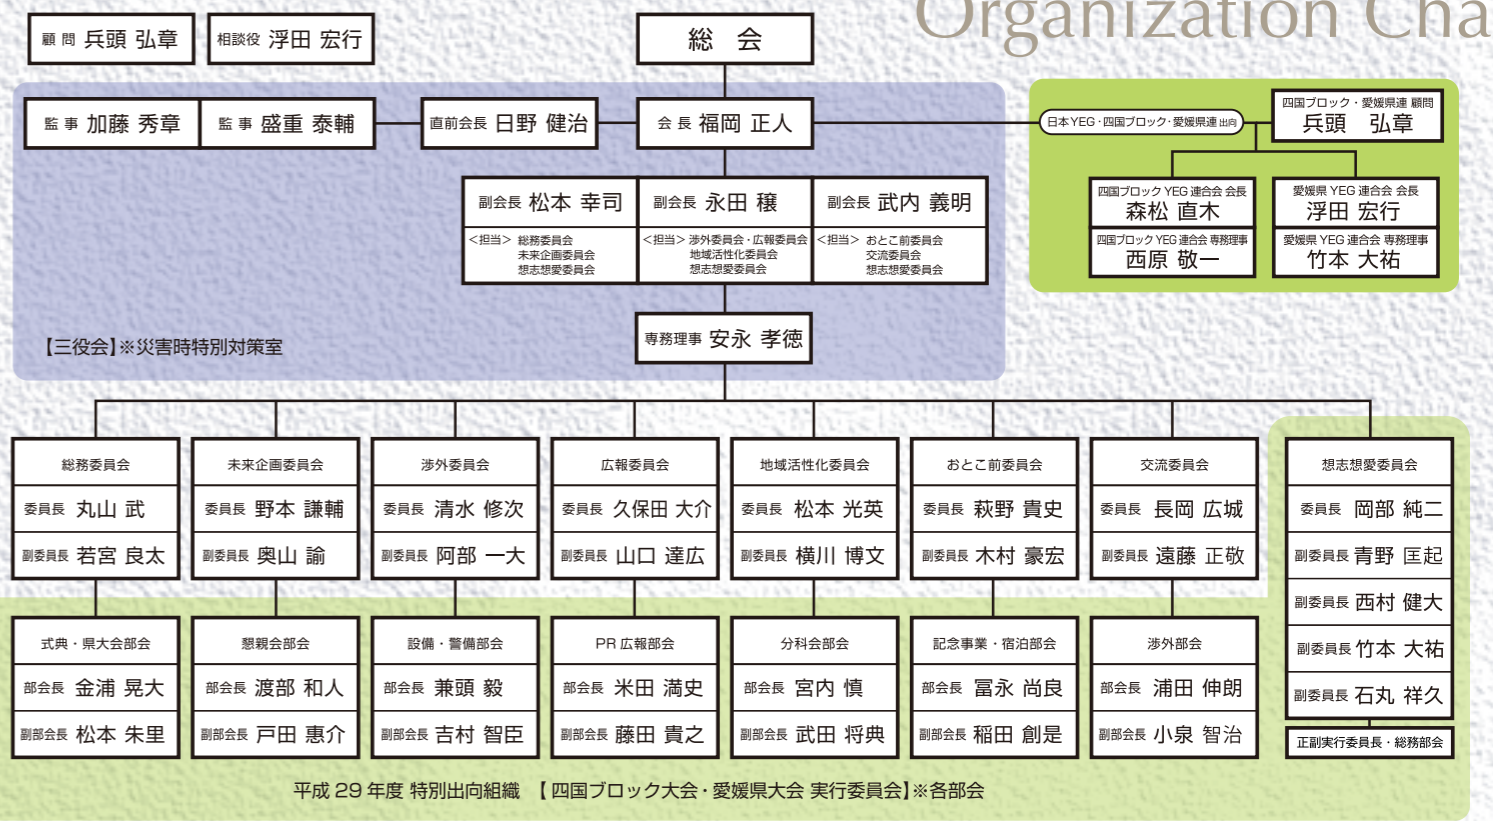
Organization Cha

顧 問 兵頭 弘章

相談役 浮田 宏行

総 会

監 事 加藤 秀章

監 事 盛重 泰輔

直前会長 日野 健治

会 長 福岡 正人

日本YEG・四国ブロック・愛媛県連 出向

四国ブロック・愛媛県連 顧問
兵頭 弘章

四国ブロック YEG 連合会 会長
森松 直木

四国ブロック YEG 連合会 専務理事
西原 敬一

愛媛県 YEG 連合会 会長
浮田 宏行

愛媛県 YEG 連合会 専務理事
竹本 大祐

副会長 松本 幸司
<担当> 総務委員会
未来企画委員会
想志想愛委員会

副会長 永田 穣
<担当> 渉外委員会・広報委員会
地域活性化委員会
想志想愛委員会

副会長 武内 義明
<担当> おとこ前委員会
交流委員会
想志想愛委員会

【三役会】※災害時特別対策室

専務理事 安永 孝徳

| 総務委員会 | 未来企画委員会 | 渉外委員会 | 広報委員会 | 地域活性化委員会 | おとこ前委員会 | 交流委員会 |
|---|---|---|---|---|---|---|
| 委員長 丸山 武 | 委員長 野本 謙輔 | 委員長 清水 修次 | 委員長 久保田 大介 | 委員長 松本 光英 | 委員長 萩野 貴史 | 委員長 長岡 広城 |
| 副委員長 若宮 良太 | 副委員長 奥山 諭 | 副委員長 阿部 一大 | 副委員長 山口 達広 | 副委員長 横川 博文 | 副委員長 木村 豪宏 | 副委員長 遠藤 正敬 |

想志想愛委員会
委員長 岡部 純二
副委員長 青野 匡起
副委員長 西村 健大
副委員長 竹本 大祐
副委員長 石丸 祥久
正副実行委員長・総務部会

| 式典・県大会部会 | 懇親会部会 | 設備・警備部会 | PR 広報部会 | 分科会部会 | 記念事業・宿泊部会 | 渉外部会 |
|---|---|---|---|---|---|---|
| 部会長 金浦 晃大 | 部会長 渡部 和人 | 部会長 兼頭 毅 | 部会長 米田 満史 | 部会長 宮内 慎 | 部会長 冨永 尚良 | 部会長 浦田 伸朗 |
| 副部会長 松本 朱里 | 副部会長 戸田 惠介 | 副部会長 吉村 智臣 | 副部会長 藤田 貴之 | 副部会長 武田 将典 | 副部会長 稲田 創是 | 副部会長 小泉 智治 |

平成 29 年度 特別出向組織 【四国ブロック大会・愛媛県大会 実行委員会】※各部会